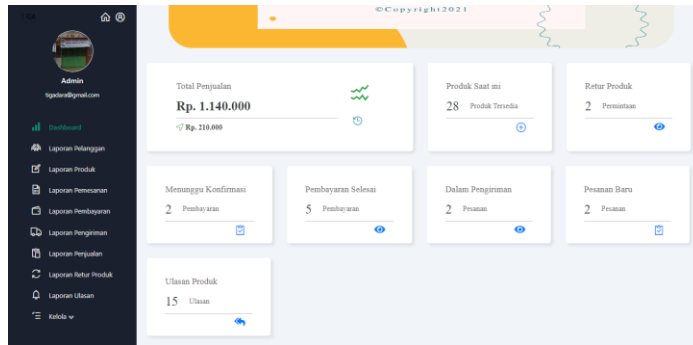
©Copyright2021

Admin
tigadara@gmail.com

Dashboard
Laporan Pelanggan
Laporan Produk
Laporan Pemesanan
Laporan Pembayaran
Laporan Pengiriman
Laporan Penjualan
Laporan Retur Produk
Laporan Ulasan
Kelola

Total Penjualan
Rp. 1.140.000
Rp. 210.000

Produk Saat ini
28 Produk Tersedia

Retur Produk
2 Permintaan

Menunggu Konfirmasi
2 Pembayaran

Pembayaran Selesai
5 Pembayaran

Dalam Pengiriman
2 Pesanan

Pesanan Baru
2 Pesanan

Ulasan Produk
15 Ulasan